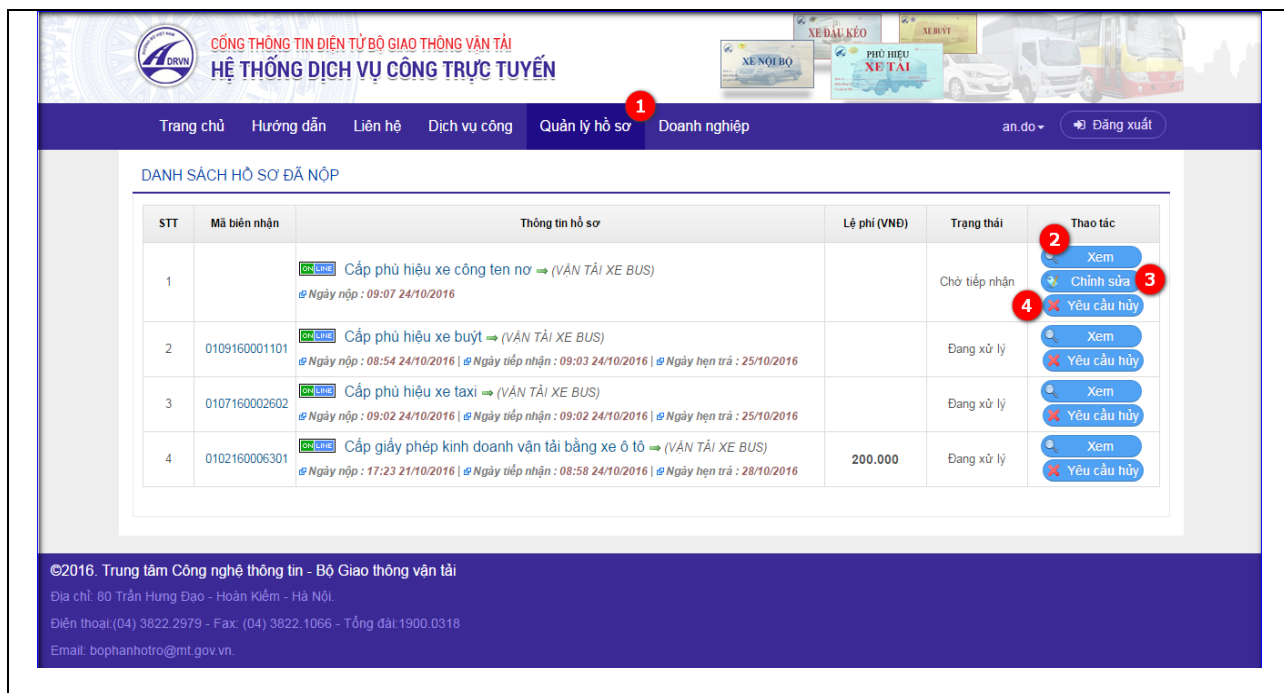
DRVN

CỔNG THÔNG TIN ĐIỆN TỬ BỘ GIAO THÔNG VẬN TẢI
HỆ THỐNG DỊCH VỤ CÔNG TRỰC TUYẾN

XE ĐẦU KÉO
XE BUÝT
XE NỘI BỘ
PHÙ HIỆU XE TẢI

Trang chủ Hướng dẫn Liên hệ Dịch vụ công Quản lý hồ sơ 1 Doanh nghiệp an.do Đăng xuất

DANH SÁCH HỒ SƠ ĐÃ NỘP

| STT | Mã biên nhận | Thông tin hồ sơ | Lệ phí (VNĐ) | Trạng thái | Thao tác |
|---|---|---|---|---|---|
| 1 | | ONLINE Cấp phù hiệu xe công ten nơ ⇒ (VẬN TẢI XE BUS) Ngày nộp : 09:07 24/10/2016 | | Chờ tiếp nhận | 2 Xem, Chỉnh sửa 3, 4 Yêu cầu hủy |
| 2 | 0109160001101 | ONLINE Cấp phù hiệu xe buýt ⇒ (VẬN TẢI XE BUS) Ngày nộp : 08:54 24/10/2016 \| Ngày tiếp nhận : 09:03 24/10/2016 \| Ngày hẹn trả : 25/10/2016 | | Đang xử lý | Xem, Yêu cầu hủy |
| 3 | 0107160002602 | ONLINE Cấp phù hiệu xe taxi ⇒ (VẬN TẢI XE BUS) Ngày nộp : 09:02 24/10/2016 \| Ngày tiếp nhận : 09:02 24/10/2016 \| Ngày hẹn trả : 25/10/2016 | | Đang xử lý | Xem, Yêu cầu hủy |
| 4 | 0102160006301 | ONLINE Cấp giấy phép kinh doanh vận tải bằng xe ô tô ⇒ (VẬN TẢI XE BUS) Ngày nộp : 17:23 21/10/2016 \| Ngày tiếp nhận : 08:58 24/10/2016 \| Ngày hẹn trả : 28/10/2016 | 200.000 | Đang xử lý | Xem, Yêu cầu hủy |

©2016. Trung tâm Công nghệ thông tin - Bộ Giao thông vận tải
Địa chỉ: 80 Trần Hưng Đạo - Hoàn Kiếm - Hà Nội.
Điện thoại:(04) 3822.2979 - Fax: (04) 3822.1066 - Tổng đài:1900.0318
Email: bophanhotro@mt.gov.vn.